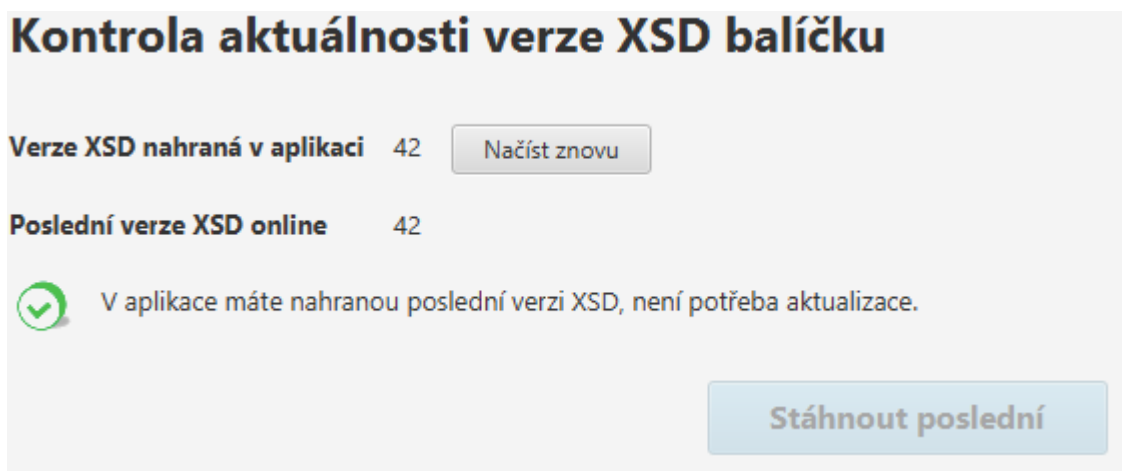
Kontrola aktuálnosti verze XSD balíčku

Verze XSD nahraná v aplikaci 42 Načíst znovu

Poslední verze XSD online 42

V aplikace máte nahranou poslední verzi XSD, není potřeba aktualizace.

Stáhnout poslední